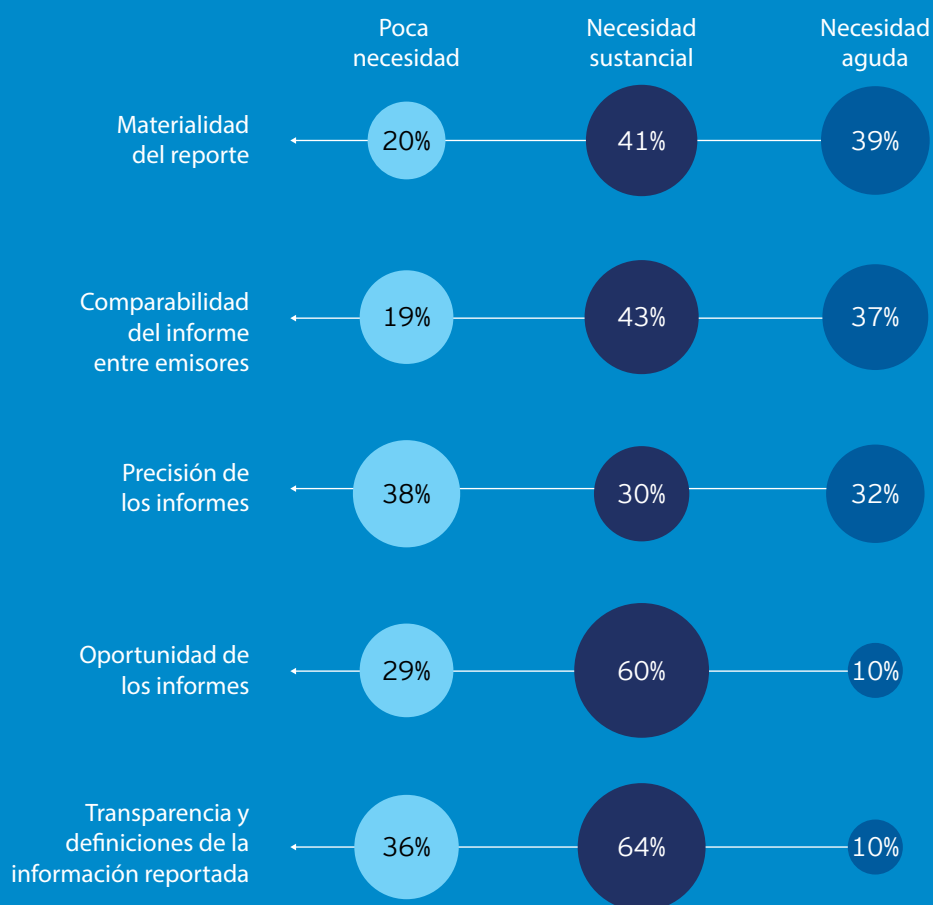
| | Poca necesidad | Necesidad sustancial | Necesidad aguda |
|---|---|---|---|
| Materialidad del reporte | 20% | 41% | 39% |
| Comparabilidad del informe entre emisores | 19% | 43% | 37% |
| Precisión de los informes | 38% | 30% | 32% |
| Oportunidad de los informes | 29% | 60% | 10% |
| Transparencia y definiciones de la información reportada | 36% | 64% | 10% |